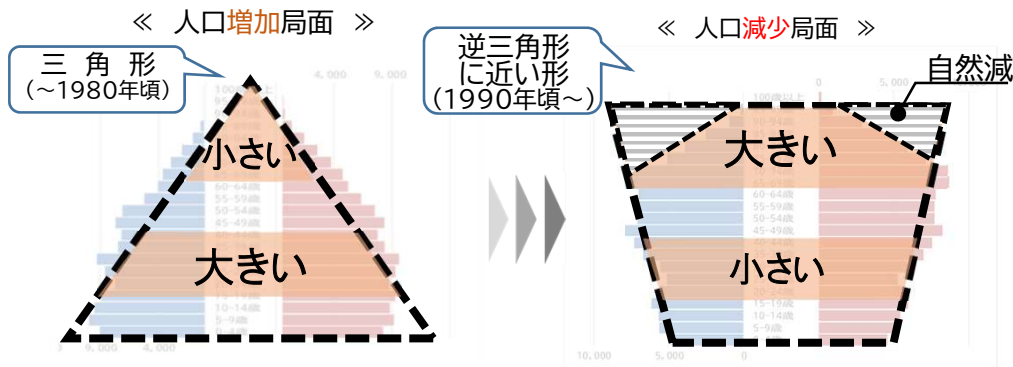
≪ 人口増加局面 ≫

三 角 形
(～1980年頃)

4,000 9,000

100歳以上

小さい

60-64歳
55-59歳
50-54歳
45-49歳

大きい

10-14歳
5-9歳
0-4歳

9,000 4,000

≪ 人口減少局面 ≫

逆三角形
に近い形
(1990年頃～)

0 5,000

自然減

100歳以上

大きい

60-64歳
55-59歳
50-54歳
45-49歳
40-44歳

小さい

15-19歳
10-14歳
5-9歳

10,000 5,000 0